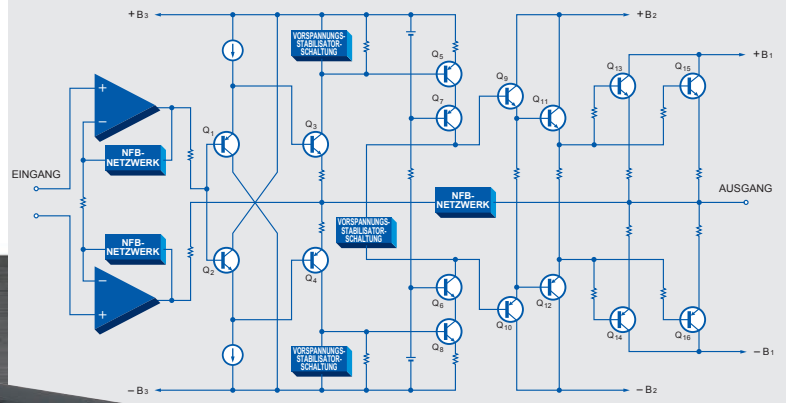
+B3

VORSPANNUNGS-STABILISATOR-SCHALTUNG

+B2

+B1

Q5

Q9

Q13

Q15

Q7

Q11

+

−

Q1

Q3

NFB-NETZWERK

EINGANG

NFB-NETZWERK

AUSGANG

VORSPANNUNGS-STABILISATOR-SCHALTUNG

NFB-NETZWERK

Q2

Q4

Q6

Q12

−

+

Q10

Q14

Q16

Q8

VORSPANNUNGS-STABILISATOR-SCHALTUNG

−B3

−B2

−B1